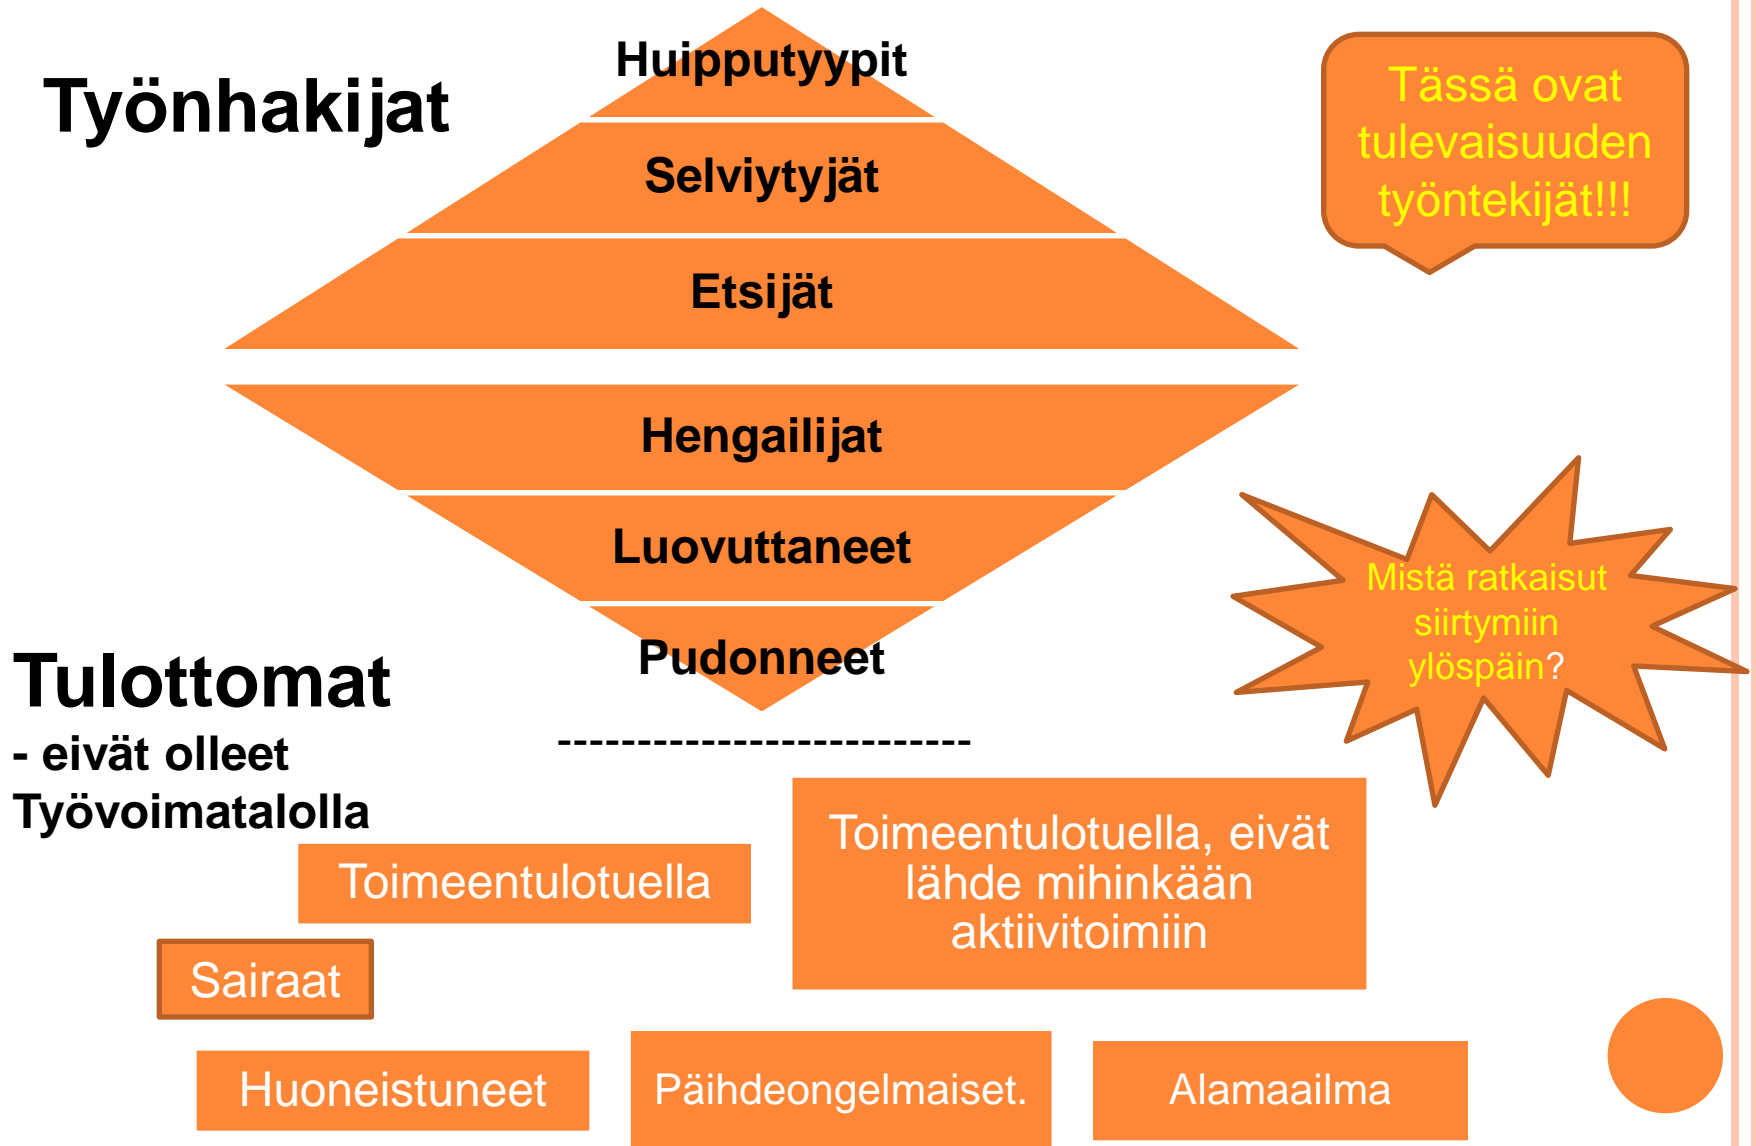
Työnhakijat

Huipputyypit

Selviytyjät

Etsijät

Tässä ovat tulevaisuuden työntekijät!!!

Hengailijat

Luovuttaneet

Pudonneet

Mistä ratkaisut siirtymiin ylöspäin?

Tulottomat
- eivät olleet Työvoimatalolla

--------------------------

Toimeentulotuella

Toimeentulotuella, eivät lähde mihinkään aktiivitoimiin

Sairaat

Huoneistuneet

Päihdeongelmaiset.

Alamaailma